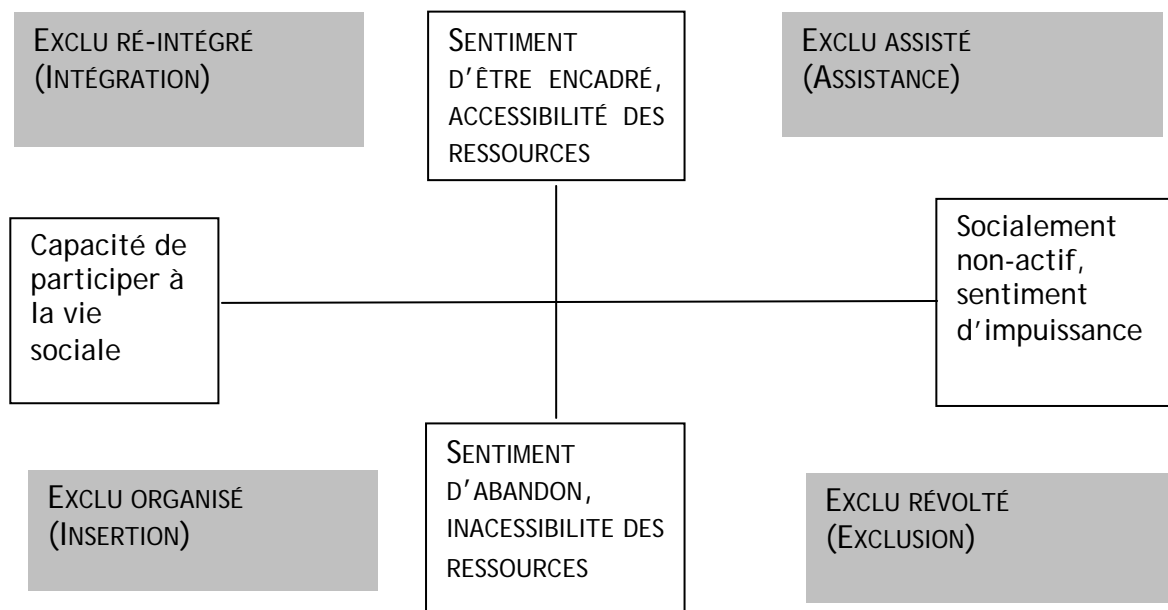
EXCLU RÉ-INTÉGRÉ (INTÉGRATION)

SENTIMENT D'ÊTRE ENCADRÉ, ACCESSIBILITÉ DES RESSOURCES

EXCLU ASSISTÉ (ASSISTANCE)

Capacité de participer à la vie sociale

Socialement non-actif, sentiment d'impuissance

EXCLU ORGANISÉ (INSERTION)

SENTIMENT D'ABANDON, INACESSIBILITE DES RESSOURCES

EXCLU RÉVOLTÉ (EXCLUSION)